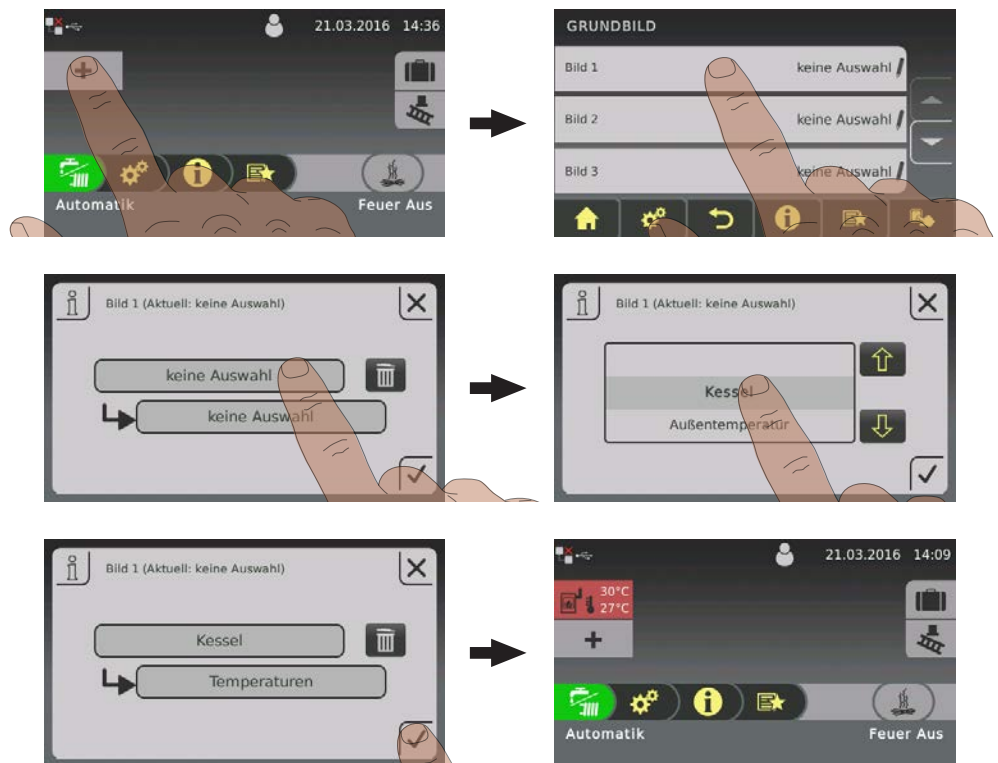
21.03.2016 14:36

Automatik

Feuer Aus

GRUNDBILD

Bild 1 keine Auswahl

Bild 2 keine Auswahl

Bild 3 keine Auswahl

Bild 1 (Aktuell: keine Auswahl)

keine Auswahl

keine Auswahl

Bild 1 (Aktuell: keine Auswahl)

Kessel

Außentemperatur

Bild 1 (Aktuell: keine Auswahl)

Kessel

Temperaturen

21.03.2016 14:09

30°C
27°C

+

Automatik

Feuer Aus